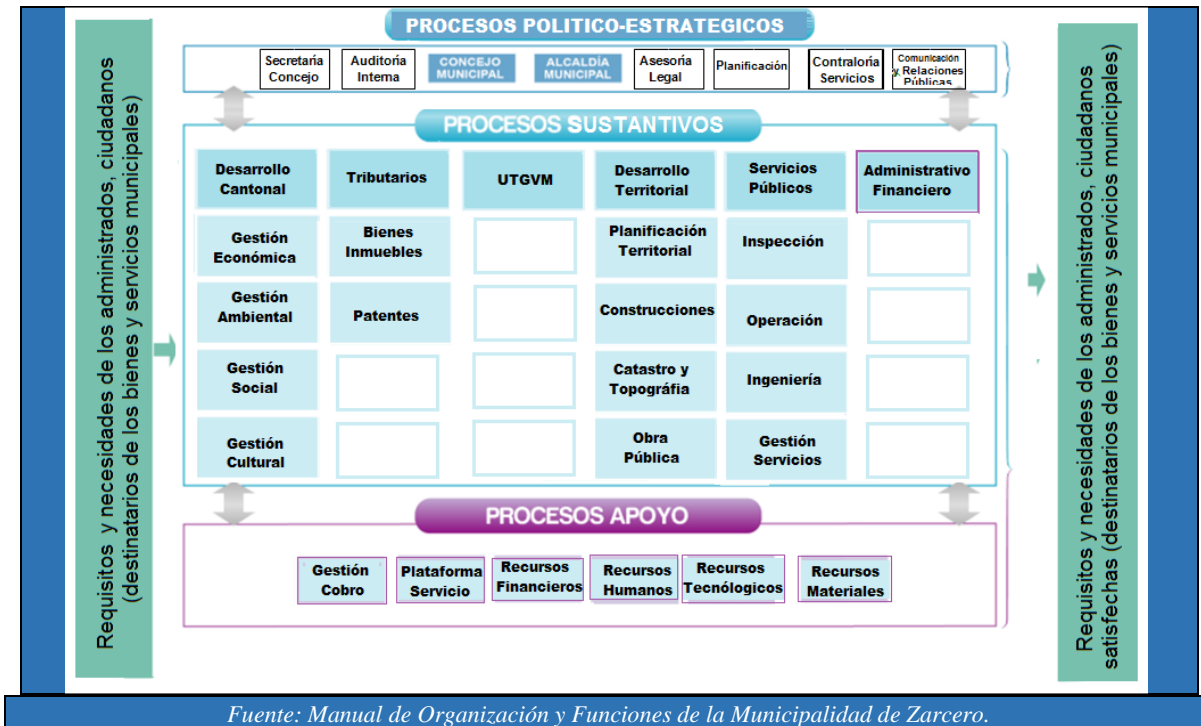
Requisitos y necesidades de los administrados, ciudadanos (destinatarios de los bienes y servicios municipales)

PROCESOS POLITICO-ESTRATEGICOS

Secretaría Concejo
Auditoría Interna
CONCEJO MUNICIPAL
ALCALDÍA MUNICIPAL
Asesoría Legal
Planificación
Contraloría Servicios
Comunicación y Relaciones Públicas

PROCESOS SUSTANTIVOS

| Desarrollo Cantonal | Tributarios | UTGVM | Desarrollo Territorial | Servicios Públicos | Administrativo Financiero |
|---|---|---|---|---|---|
| Gestión Económica | Bienes Inmuebles | | Planificación Territorial | Inspección | |
| Gestión Ambiental | Patentes | | Construcciones | Operación | |
| Gestión Social | | | Catastro y Topografía | Ingeniería | |
| Gestión Cultural | | | Obra Pública | Gestión Servicios | |

PROCESOS APOYO

Gestión Cobro
Plataforma Servicio
Recursos Financieros
Recursos Humanos
Recursos Tecnólogicos
Recursos Materiales

Requisitos y necesidades de los administrados, ciudadanos satisfechas (destinatarios de los bienes y servicios municipales)

Fuente: Manual de Organización y Funciones de la Municipalidad de Zarcero.